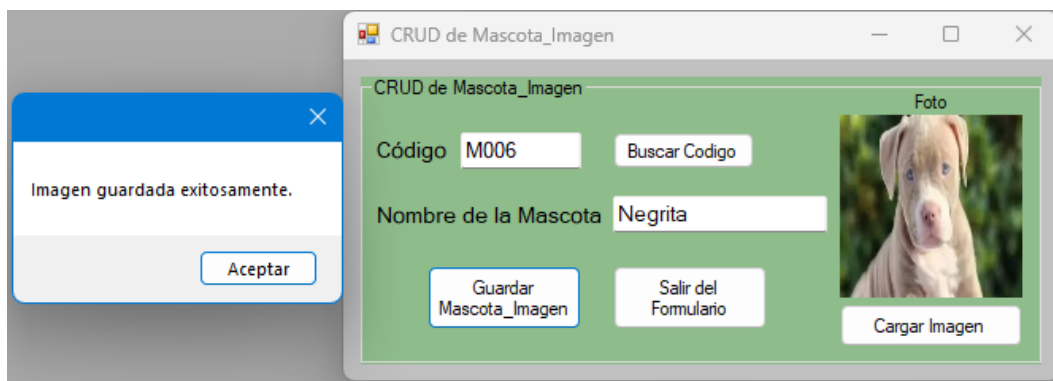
Imagen guardada exitosamente.

Aceptar

CRUD de Mascota_Imagen

CRUD de Mascota_Imagen

Código M006

Buscar Codigo

Nombre de la Mascota Negrita

Guardar Mascota_Imagen

Salir del Formulario

Foto

Cargar Imagen